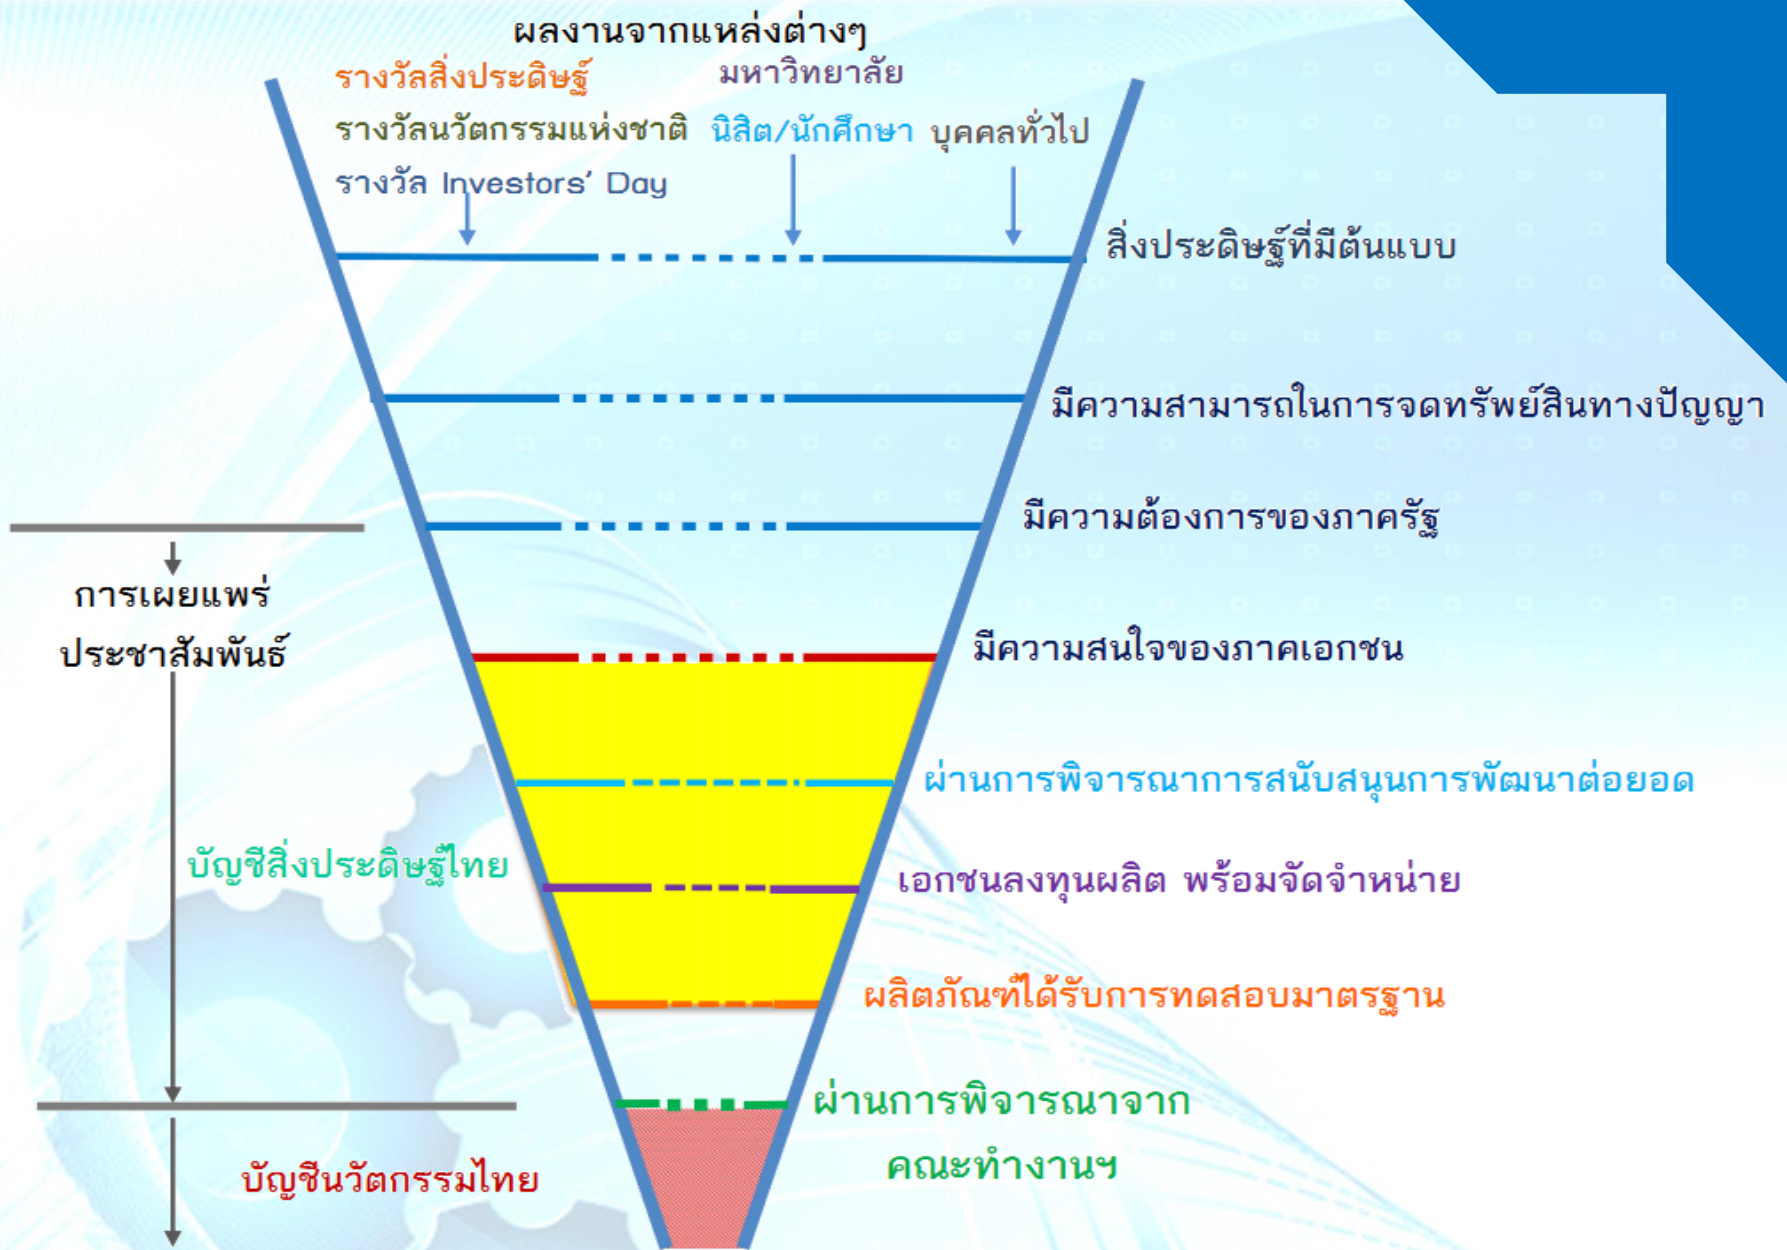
ผลงานจากแหล่งต่างๆ

รางวัลสิ่งประดิษฐ์
รางวัลนวัตกรรมแห่งชาติ
รางวัล Investors' Day

มหาวิทยาลัย
นิสิต/นักศึกษา

บุคคลทั่วไป

สิ่งประดิษฐ์ที่มีต้นแบบ

มีความสามารถในการจดทรัพย์สินทางปัญญา

มีความต้องการของภาครัฐ

การเผยแพร่
ประชาสัมพันธ์

มีความสนใจของภาคเอกชน

ผ่านการพิจารณาการสนับสนุนการพัฒนาต่อยอด

บัญชีสิ่งประดิษฐ์ไทย

เอกชนลงทุนผลิต พร้อมจัดจำหน่าย

ผลิตภัณฑ์ได้รับการทดสอบมาตรฐาน

ผ่านการพิจารณาจาก
คณะทำงานฯ

บัญชีนวัตกรรมไทย